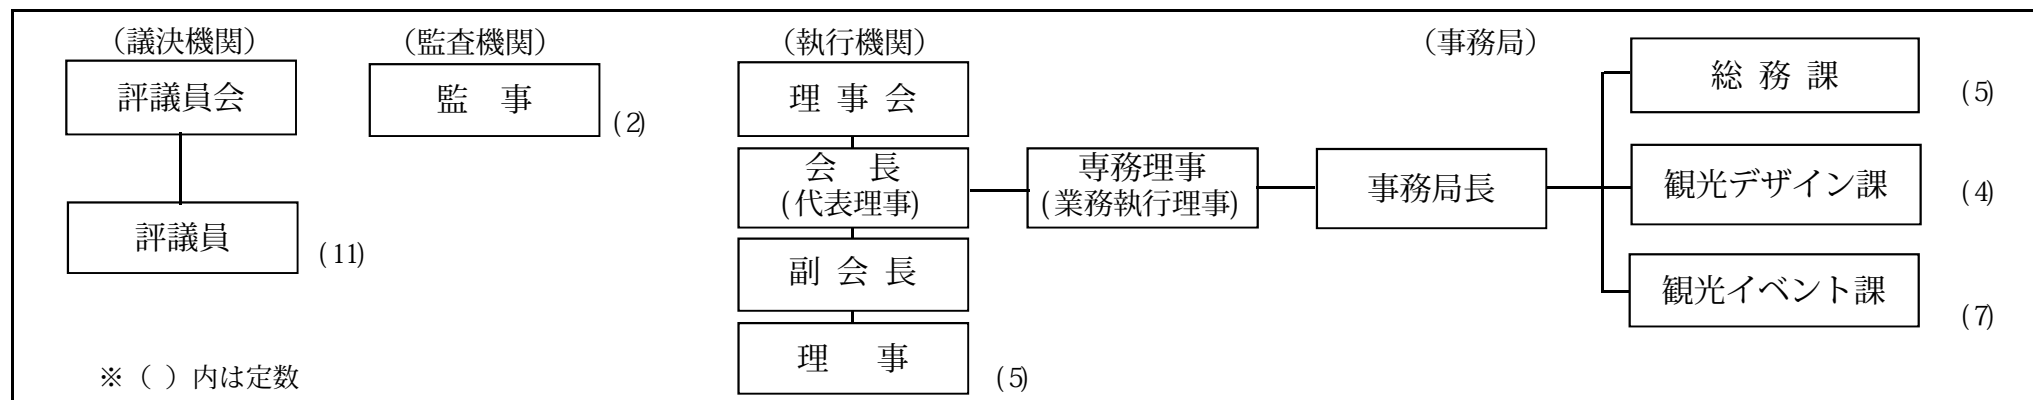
（議決機関）

評議員会

評議員

(11)

（監査機関）

監　事

(2)

（執行機関）

理 事 会

会　長
(代表理事)

副 会 長

理　事

(5)

専務理事
(業務執行理事)

（事務局）

事務局長

総 務 課

(5)

観光デザイン課

(4)

観光イベント課

(7)

※（ ）内は定数